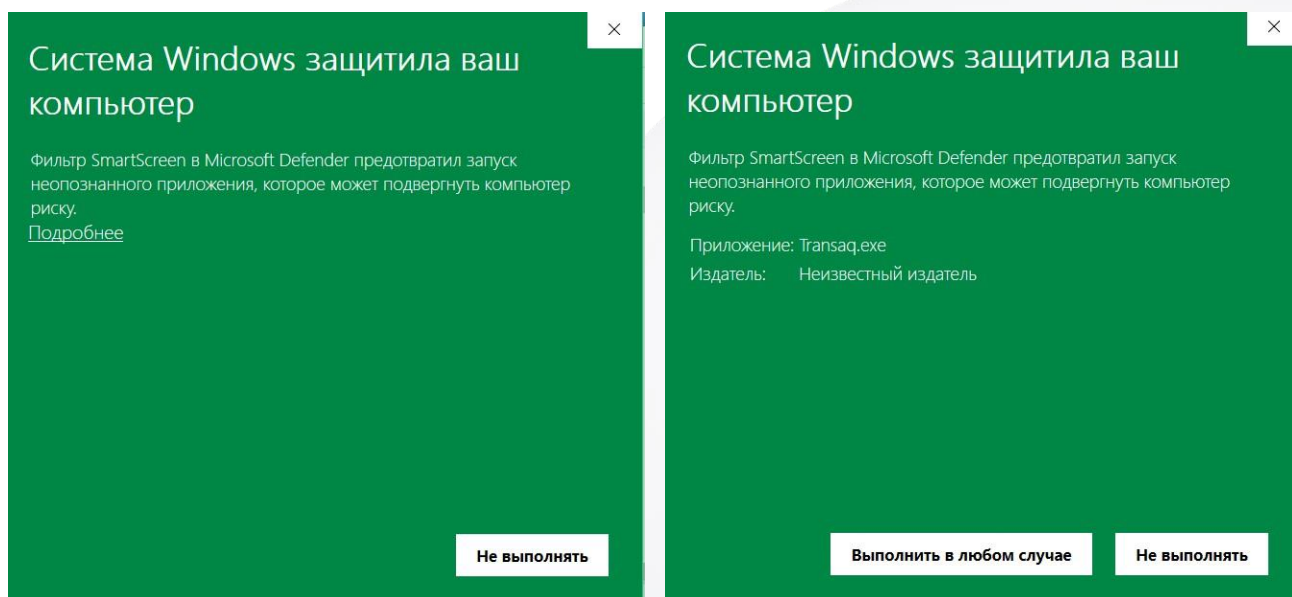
×

Система Windows защитила ваш компьютер

Фильтр SmartScreen в Microsoft Defender предотвратил запуск неопознанного приложения, которое может подвергнуть компьютер риску.

Подробнее

Не выполнять

×

Система Windows защитила ваш компьютер

Фильтр SmartScreen в Microsoft Defender предотвратил запуск неопознанного приложения, которое может подвергнуть компьютер риску.

Приложение: Transaq.exe

Издатель: Неизвестный издатель

Выполнить в любом случае

Не выполнять